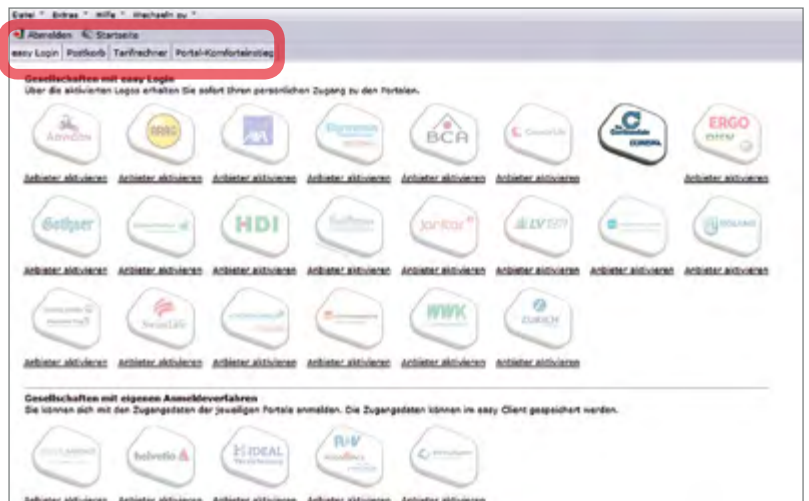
Datei ▾ Extras ▾ Hilfe ▾ Wechseln zu ▾

Abmelden Startseite

easy Login | Postkorb | Tarifrechner | Portal-Komforteinstieg

Gesellschaften mit easy Login
Über die aktivierten Logos erhalten Sie sofort Ihren persönlichen Zugang zu den Portalen.

ARAG

BCA

ERGO

Anbieter aktivieren Anbieter aktivieren Anbieter aktivieren Anbieter aktivieren Anbieter aktivieren Anbieter aktivieren Anbieter aktivieren

Gothaer

HDI

Jantzer

LV 1871

Anbieter aktivieren Anbieter aktivieren Anbieter aktivieren Anbieter aktivieren Anbieter aktivieren Anbieter aktivieren Anbieter aktivieren Anbieter aktivieren

SwissLife

WWK

ZURICH

Anbieter aktivieren Anbieter aktivieren Anbieter aktivieren Anbieter aktivieren Anbieter aktivieren Anbieter aktivieren

Gesellschaften mit eigenem Anmeldeverfahren
Sie können sich mit den Zugangsdaten der jeweiligen Portale anmelden. Die Zugangsdaten können im easy Client gespeichert werden.

helvetia

IDEAL

R+V

Anbieter aktivieren Anbieter aktivieren Anbieter aktivieren Anbieter aktivieren Anbieter aktivieren